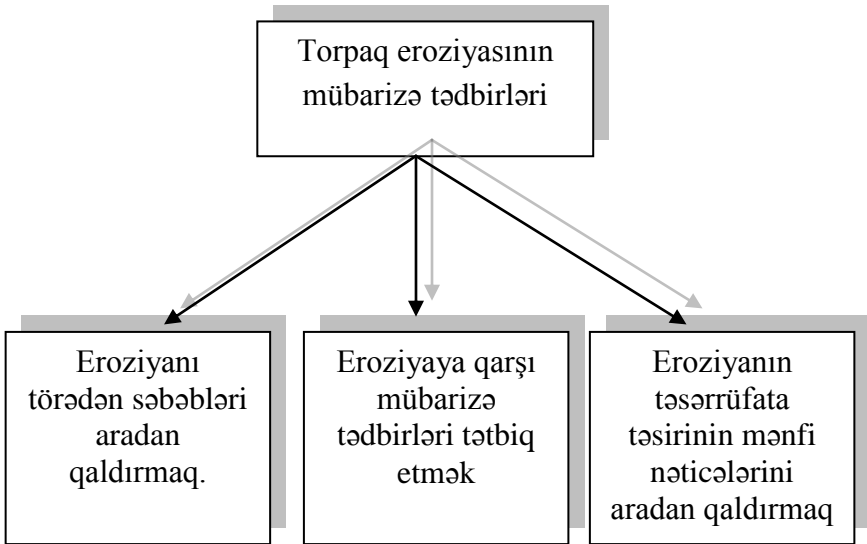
Torpaq eroziyasının mübarizə tədbirləri

Eroziyanı törədən səbəbləri aradan qaldırmaq.

Eroziyaya qarşı mübarizə tədbirləri tətbiq etmək

Eroziyanın təsərrüfata təsirinin mənfi nəticələrini aradan qaldırmaq